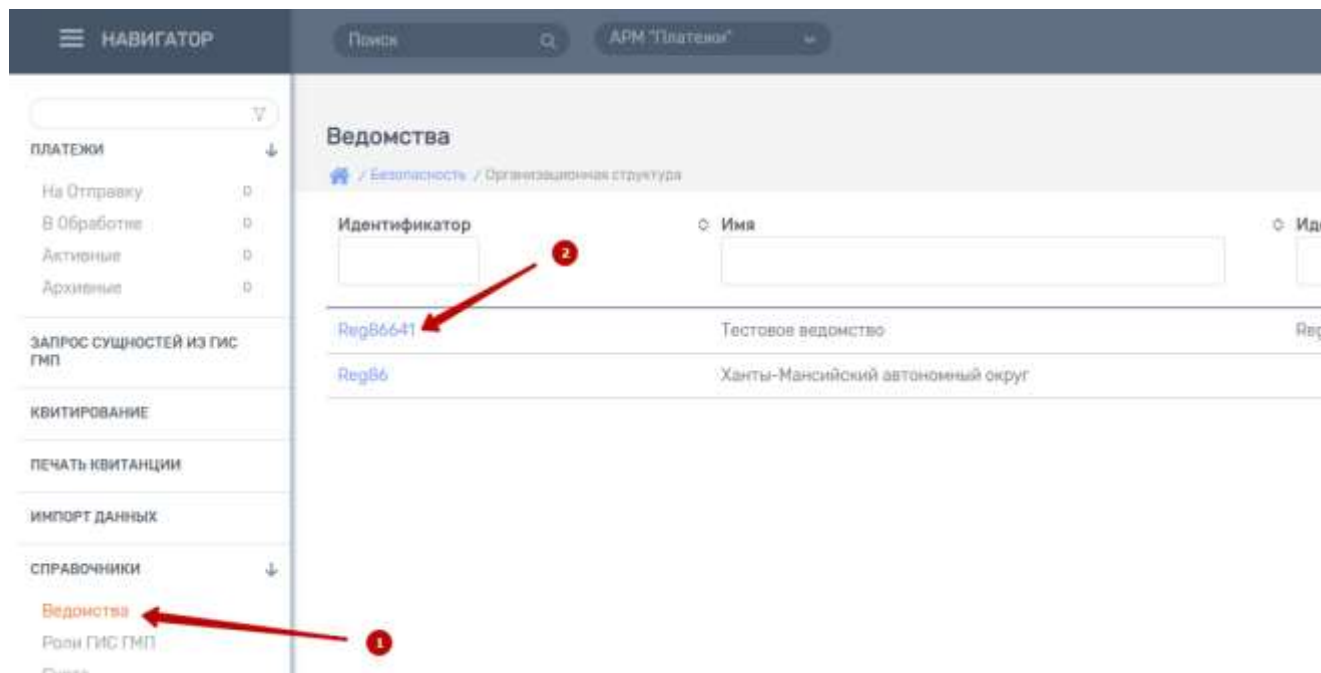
НАВИГАТОР

Поиск

АРМ "Платежи"

ПЛАТЕЖИ

На Отправку 0
В Обработке 0
Активные 0
Архивные 0

ЗАПРОС СУЩНОСТЕЙ ИЗ ГИС ГМП

КВИТИРОВАНИЕ

ПЕЧАТЬ КВИТАНЦИИ

ИМПОРТ ДАННЫХ

СПРАВОЧНИКИ

Ведомства
Роли ГИС ГМП
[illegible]

Ведомства

/ Безопасность / Организационная структура

| Идентификатор | Имя | Ид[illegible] |
|---|---|---|
| Reg86641 | Тестовое ведомство | Reg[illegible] |
| Reg86 | Ханты-Мансийский автономный округ | |

2

1